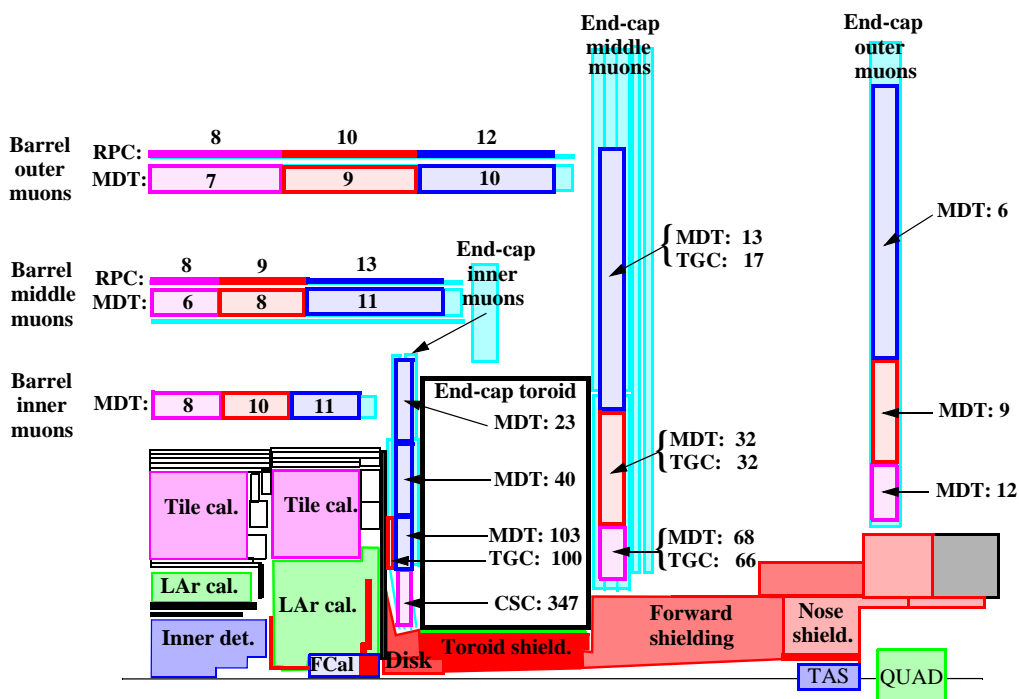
End-cap middle muons

End-cap outer muons

Barrel outer muons

RPC: 8 10 12

MDT: 7 9 10

MDT: 13
TGC: 17

MDT: 6

Barrel middle muons

RPC: 8 9 13

MDT: 6 8 11

End-cap inner muons

Barrel inner muons

MDT: 8 10 11

End-cap toroid

MDT: 23

MDT: 9

MDT: 32
TGC: 32

MDT: 40

MDT: 12

Tile cal.

Tile cal.

MDT: 103
TGC: 100

MDT: 68
TGC: 66

LAr cal.

LAr cal.

CSC: 347

Forward shielding

Nose shield.

Inner det.

Toroid shield.

FCal

Disk

TAS

QUAD